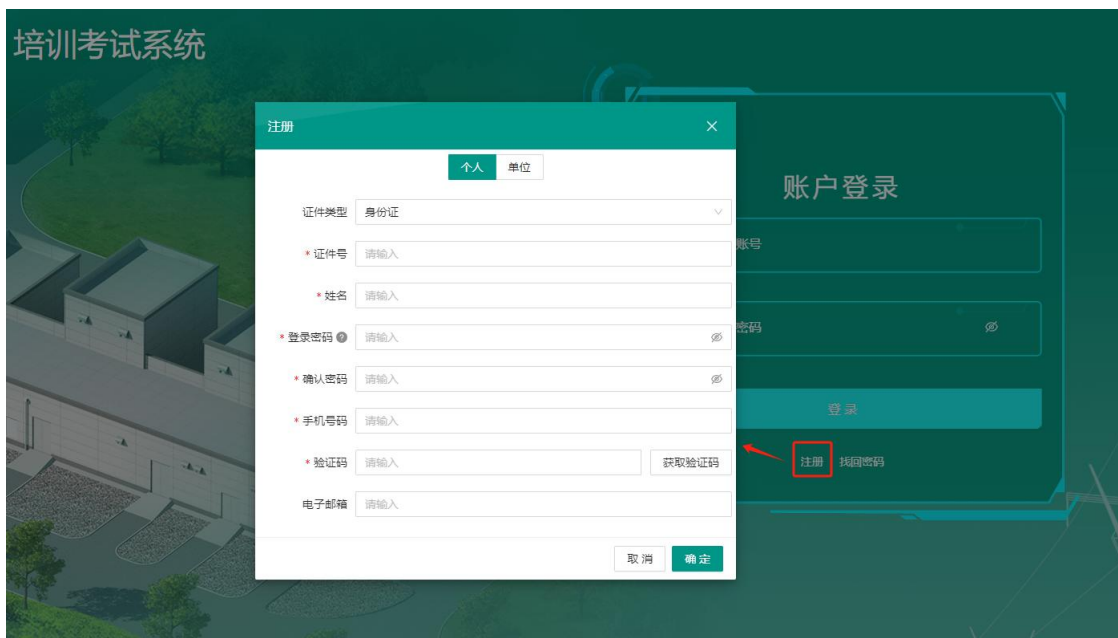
培训考试系统

注册 ×

个人 单位

证件类型 身份证

* 证件号 请输入

* 姓名 请输入

* 登录密码 请输入

* 确认密码 请输入

* 手机号码 请输入

* 验证码 请输入 获取验证码

电子邮箱 请输入

取消 确定

账户登录

账号

密码

登录

注册 找回密码